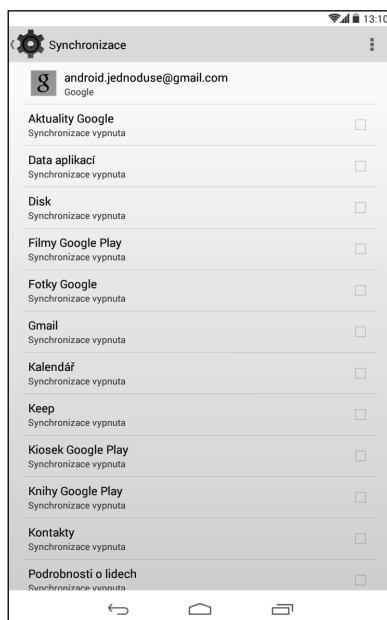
13:10

Synchronizace

8 android.jednoduse@gmail.com
Google

Aktuality Google
Synchronizace vypnuta

Data aplikací
Synchronizace vypnuta

Disk
Synchronizace vypnuta

Filmy Google Play
Synchronizace vypnuta

Fotky Google
Synchronizace vypnuta

Gmail
Synchronizace vypnuta

Kalendář
Synchronizace vypnuta

Keep
Synchronizace vypnuta

Kiosek Google Play
Synchronizace vypnuta

Knihy Google Play
Synchronizace vypnuta

Kontakty
Synchronizace vypnuta

Podrobnosti o lidech
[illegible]